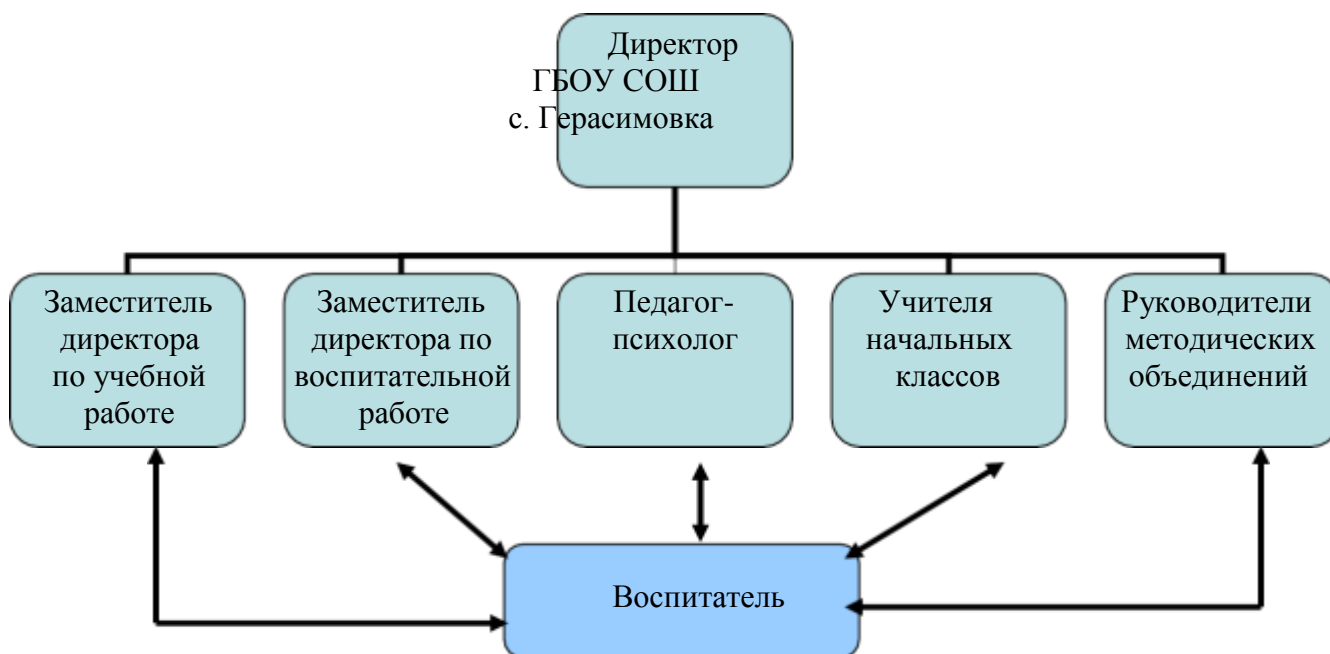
Директор ГБОУ СОШ с. Герасимовка

Заместитель директора по учебной работе

Заместитель директора по воспитательной работе

Педагог-психолог

Учителя начальных классов

Руководители методических объединений

Воспитатель